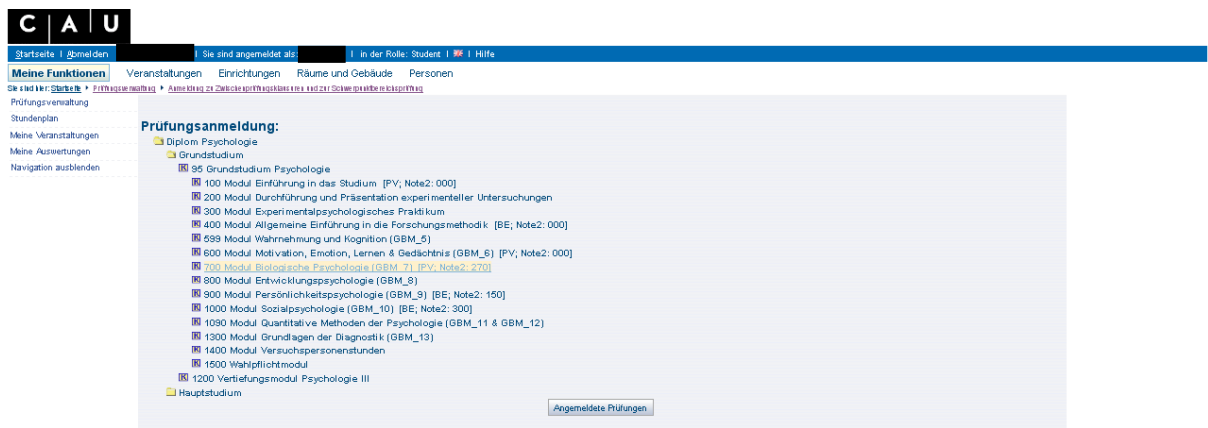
C A U

Startseite | Abmelden | Sie sind angemeldet als: | in der Rolle: Student | Hilfe

Meine Funktionen Veranstaltungen Einrichtungen Räume und Gebäude Personen

Sie sind hier: Startseite ▸ Prüfungsverwaltung ▸ Anmeldung zu Zwischenprüfungsklausuren und zur Schwerpunktbereichsprüfung

Prüfungsverwaltung
Stundenplan
Meine Veranstaltungen
Meine Auswertungen
Navigation ausblenden

Prüfungsanmeldung:

Diplom Psychologie
Grundstudium
K 95 Grundstudium Psychologie
K 100 Modul Einführung in das Studium [PV; Note2: 000]
K 200 Modul Durchführung und Präsentation experimenteller Untersuchungen
K 300 Modul Experimentalpsychologisches Praktikum
K 400 Modul Allgemeine Einführung in die Forschungsmethodik [BE; Note2: 000]
K 599 Modul Wahrnehmung und Kognition (GBM_5)
K 600 Modul Motivation, Emotion, Lernen & Gedächtnis (GBM_6) [PV; Note2: 000]
K 700 Modul Biologische Psychologie (GBM_7) [PV; Note2: 270]
K 800 Modul Entwicklungspsychologie (GBM_8)
K 900 Modul Persönlichkeitspsychologie (GBM_9) [BE; Note2: 150]
K 1000 Modul Sozialpsychologie (GBM_10) [BE; Note2: 300]
K 1090 Modul Quantitative Methoden der Psychologie (GBM_11 & GBM_12)
K 1300 Modul Grundlagen der Diagnostik (GBM_13)
K 1400 Modul Versuchspersonenstunden
K 1500 Wahlpflichtmodul
K 1200 Vertiefungsmodul Psychologie III
Hauptstudium

Angemeldete Prüfungen